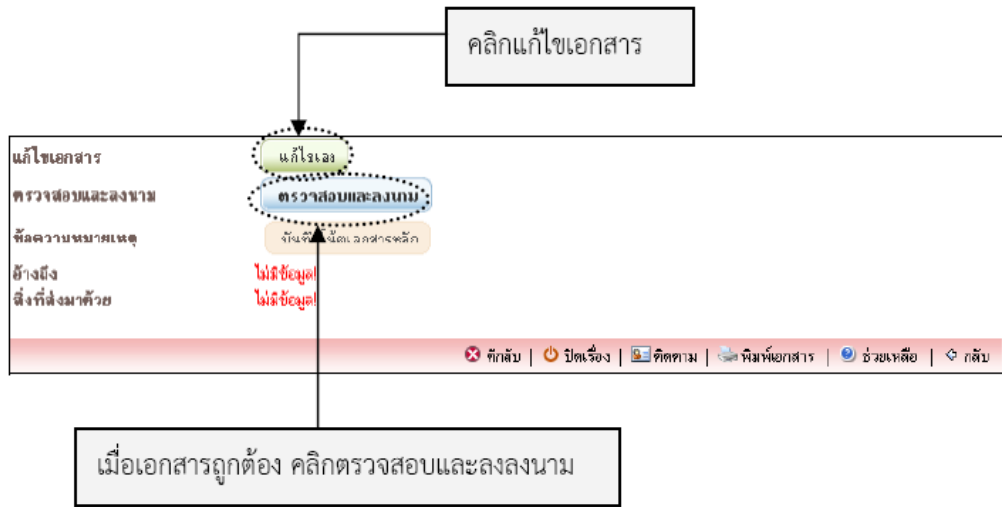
คลิกแก้ไขเอกสาร

แก้ไขเอกสาร
แก้ไขเอง

ตรวจสอบและลงนาม
ตรวจสอบและลงนาม

พิมพ์ความหมายเหตุ
จัดพิมพ์เนื้อเอกสารหลัก

อ้างถึง
ไม่มีข้อมูล!

สิ่งที่ส่งมาด้วย
ไม่มีข้อมูล!

ตีกลับ | ปิดเรื่อง | ติดตาม | พิมพ์เอกสาร | ช่วยเหลือ | กลับ

เมื่อเอกสารถูกต้อง คลิกตรวจสอบและลงลงนาม